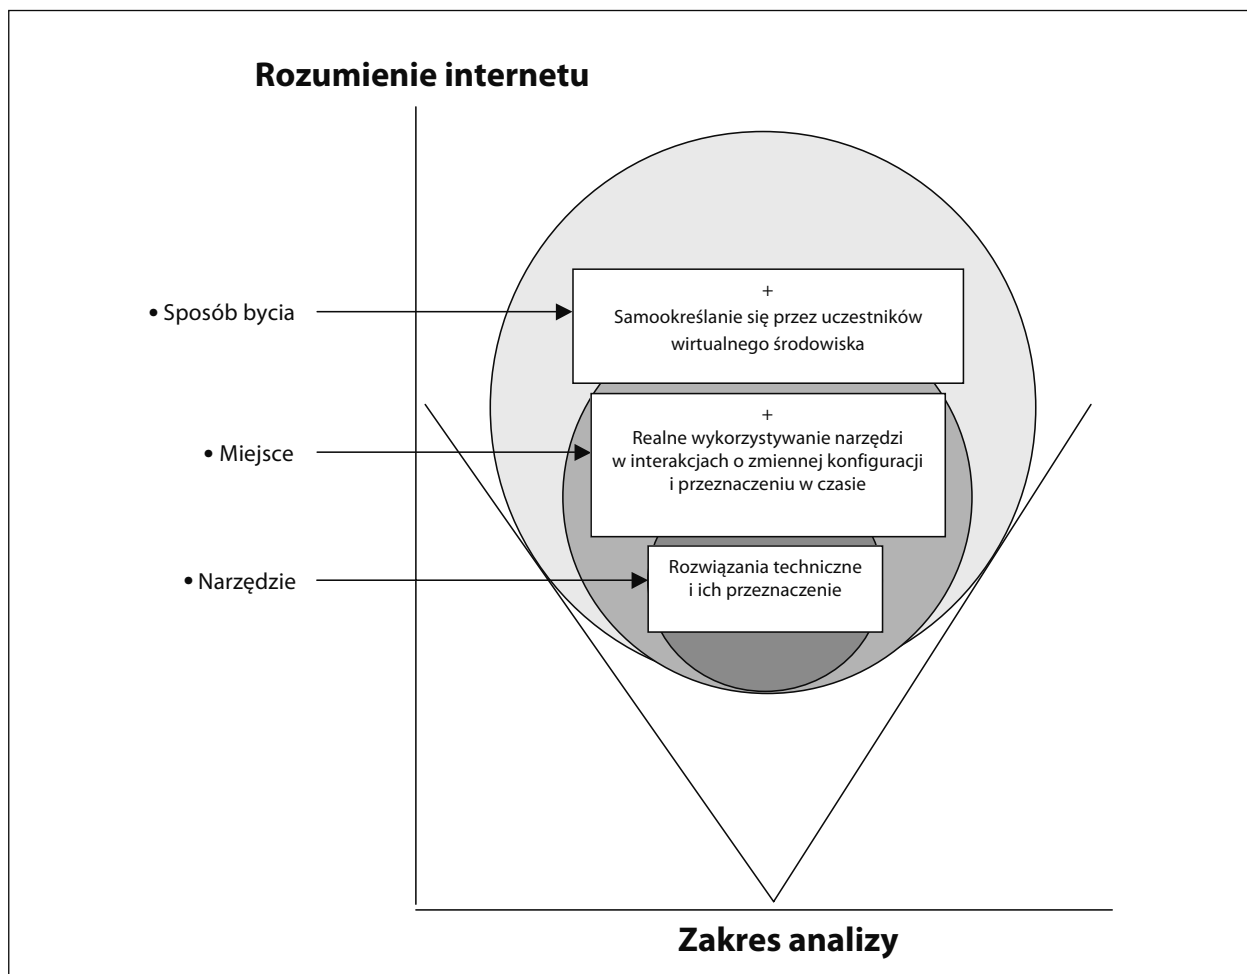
Rozumienie internetu

• Sposób bycia

+
Samookreślanie się przez uczestników wirtualnego środowiska

• Miejsce

+
Realne wykorzystywanie narzędzi w interakcjach o zmiennej konfiguracji i przeznaczeniu w czasie

• Narzędzie

Rozwiązania techniczne i ich przeznaczenie

Zakres analizy